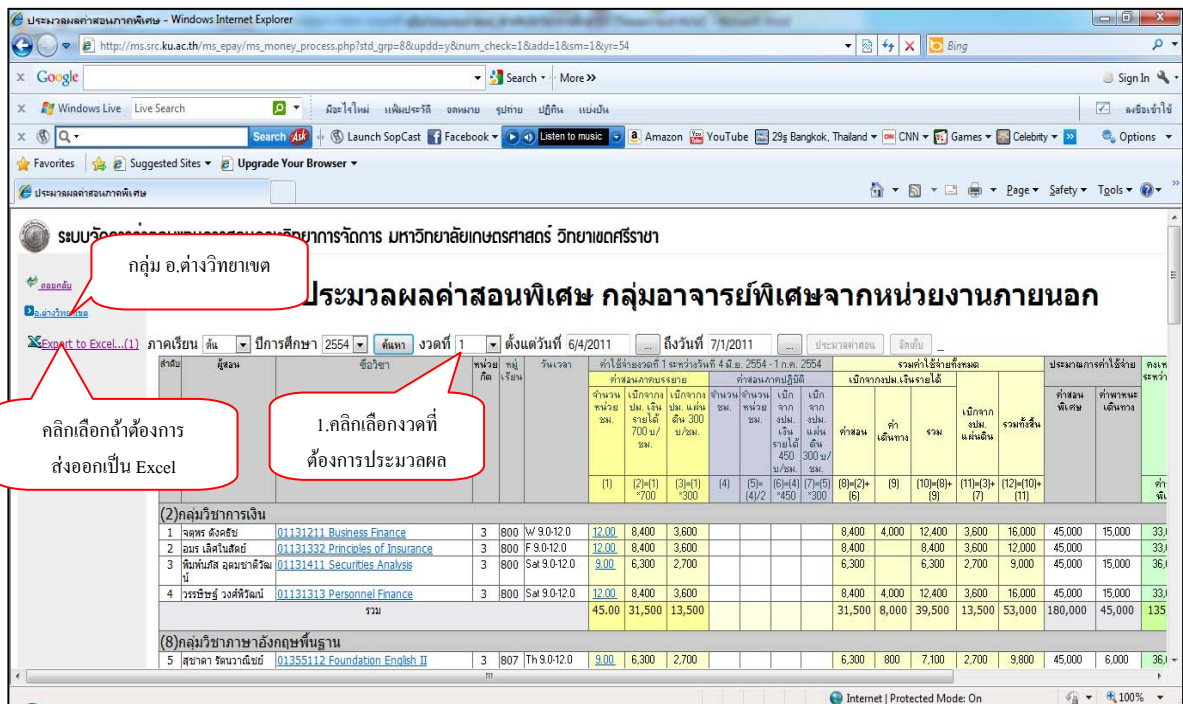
ประมวลผลค่าสอนภาคพิเศษ - Windows Internet Explorer

http://ms.src.ku.ac.th/ms_epay/ms_money_process.php?std_grp=8&updd=y&num_check=1&add=1&sm=1&yr=54

Bing

Google Search More » Sign In

Windows Live Live Search มีอะไรใหม่ แฟ้มประวัติ จดหมาย รูปถ่าย ปฏิทิน แบ่งปัน ลงชื่อเข้าใช้

Search Launch SopCast Facebook Listen to music Amazon YouTube 29° Bangkok, Thailand CNN Games Celebrity Options

Favorites Suggested Sites Upgrade Your Browser

ประมวลผลค่าสอนภาคพิเศษ

Page Safety Tools

ระบบวั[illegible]ยาการจัดการ มหาวิทยาลัยเกษตรศาสตร์ วิทยาเขตศรีราชา

กลุ่ม อ.ต่างวิทยาเขต

ถอยกลับ

อ.ต่างวิทยาเขต

ประมวลผลค่าสอนพิเศษ กลุ่มอาจารย์พิเศษจากหน่วยงานภายนอก

Export to Excel...(1) ภาคเรียน ต้น ปีการศึกษา 2554 ค้นหา งวดที่ 1 ตั้งแต่วันที่ 6/4/2011 ... ถึงวันที่ 7/1/2011 ... ประมวลค่าสอน จัดเก็บ

คลิกเลือกถ้าต้องการส่งออกเป็น Excel

1.คลิกเลือกงวดที่ต้องการประมวลผล

| ลำดับ | ผู้สอน | ชื่อวิชา | หน่วยกิต | หมู่เรียน | วันเวลา | จำนวนหน่วยชม. (1) | เบิกจากการ ปม. เงินรายได้ 700 บ./ชม. (2)=(1)*700 | เบิกจากการ ปม. แผ่นดิน 300 บ/ชม. (3)=(1)*300 | จำนวน ชม. (4) | จำนวนหน่วย ชม. (5)=(4)/2 | เบิกจาก งปม. เงินรายได้ 450 บ./ชม. (6)=(4)*450 | เบิกจาก งปม. แผ่นดิน 300 บ/ชม. (7)=(5)*300 | ค่าสอน (8)=(2)+(6) | ค่าเดินทาง (9) | รวม (10)=(8)+(9) | เบิกจาก งปม. แผ่นดิน (11)=(3)+(7) | รวมทั้งสิ้น (12)=(10)+(11) | ค่าสอนพิเศษ | ค่าพาหนะเดินทาง | คงเห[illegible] |
|---|---|---|---|---|---|---|---|---|---|---|---|---|---|---|---|---|---|---|---|---|
| (2)กลุ่มวิชาการเงิน | | | | | | | | | | | | | | | | | | | | |
| 1 | จตุพร ตังคสัย | 01131211 Business Finance | 3 | 800 | W 9.0-12.0 | 12.00 | 8,400 | 3,600 | | | | | 8,400 | 4,000 | 12,400 | 3,600 | 16,000 | 45,000 | 15,000 | 33,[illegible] |
| 2 | อมร เลิศในสัตย์ | 01131332 Principles of Insurance | 3 | 800 | F 9.0-12.0 | 12.00 | 8,400 | 3,600 | | | | | 8,400 | | 8,400 | 3,600 | 12,000 | 45,000 | | 33,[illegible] |
| 3 | พิมพ์นภัส อุดมชาติวิมน | 01131411 Securities Analysis | 3 | 800 | Sat 9.0-12.0 | 9.00 | 6,300 | 2,700 | | | | | 6,300 | | 6,300 | 2,700 | 9,000 | 45,000 | 15,000 | 36,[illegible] |
| 4 | วรรษิชฐ์ วงศ์พิวัฒน์ | 01131313 Personnel Finance | 3 | 800 | Sat 9.0-12.0 | 12.00 | 8,400 | 3,600 | | | | | 8,400 | 4,000 | 12,400 | 3,600 | 16,000 | 45,000 | 15,000 | 33,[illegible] |
| | | รวม | | | | 45.00 | 31,500 | 13,500 | | | | | 31,500 | 8,000 | 39,500 | 13,500 | 53,000 | 180,000 | 45,000 | 135 |
| (8)กลุ่มวิชาภาษาอังกฤษพื้นฐาน | | | | | | | | | | | | | | | | | | | | |
| 5 | สุชาดา รัตนวาณิชย์ | 01355112 Foundation English II | 3 | 807 | Th 9.0-12.0 | 9.00 | 6,300 | 2,700 | | | | | 6,300 | 800 | 7,100 | 2,700 | 9,800 | 45,000 | 6,000 | 36,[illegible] |

ค่าใช้จ่ายงวดที่ 1 ระหว่างวันที่ 4 มิ.ย. 2554 - 1 ก.ค. 2554 ค่าสอนภาคบรรยาย ค่าสอนภาคปฏิบัติ รวมค่าใช้จ่ายทั้งหมด เบิกจากงปม.เงินรายได้ ประมาณการค่าใช้จ่าย

Internet | Protected Mode: On 100%